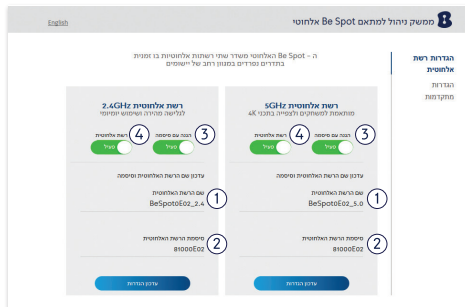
English

ממשק ניהול למתאם Be Spot אלחוטי

הגדרות רשת אלחוטית
הגדרות
מתקדמות

ה - Be Spot האלחוטי משדר שתי רשתות אלחוטיות בו זמנית בתדרים וטווחים המגוון רחב של יישומים

רשת אלחוטית 5GHz
מותאמת למשחקים ולצפייה בתכני 4K

הגנה עם סיסמה
פעיל
3
רשת אלחוטית
פעיל
4

עדכון שם הרשת האלחוטית וסיסמה

שם הרשת האלחוטית
BeSpot0E02_5.0
1

סיסמת הרשת האלחוטית
81000E02
2

עדכון הגדרות

רשת אלחוטית 2.4GHz
לגלישה מהירה ושימוש יומיומי

הגנה עם סיסמה
פעיל
3
רשת אלחוטית
פעיל
4

עדכון שם הרשת האלחוטית וסיסמה

שם הרשת האלחוטית
BeSpot0E02_2.4
1

סיסמת הרשת האלחוטית
81000E02
2

עדכון הגדרות